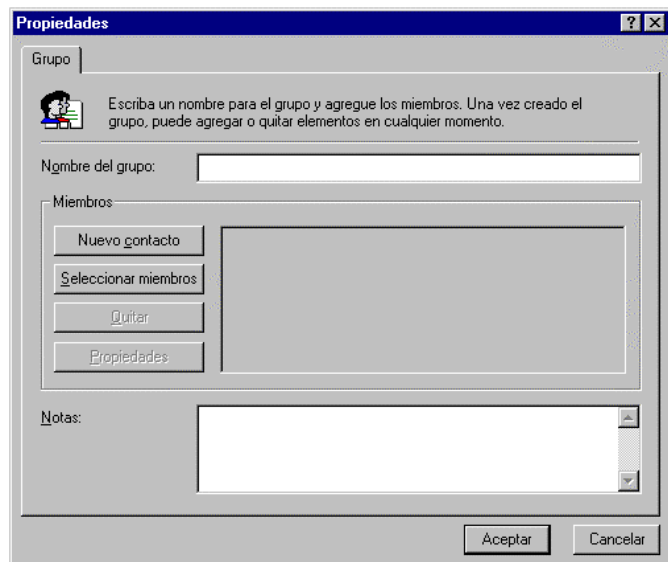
Propiedades

? X

Grupo

Escriba un nombre para el grupo y agregue los miembros. Una vez creado el grupo, puede agregar o quitar elementos en cualquier momento.

Nombre del grupo:

Miembros

Nuevo contacto

Seleccionar miembros

Quitar

Propiedades

Notas:

Aceptar

Cancelar